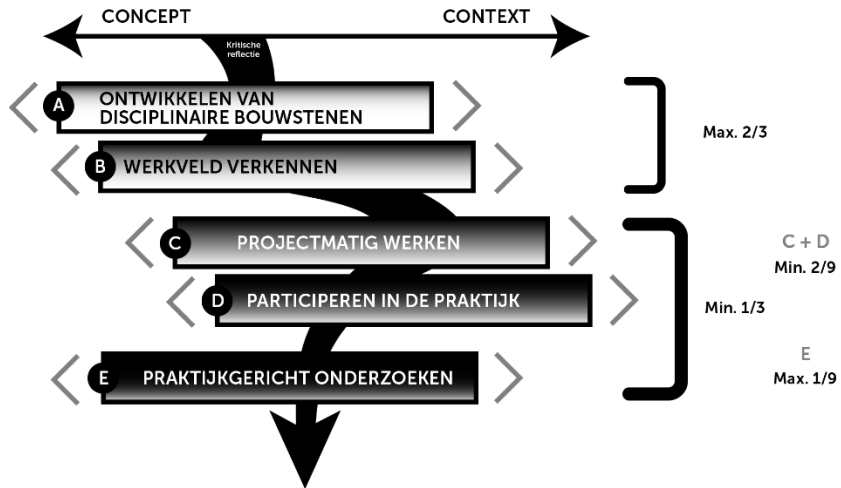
CONCEPT

CONTEXT

Kritische reflectie

A ONTWIKKELEN VAN DISCIPLINAIRE BOUWSTENEN

B WERKVELD VERKENNEN

Max. 2/3

C PROJECTMATIG WERKEN

D PARTICIPEREN IN DE PRAKTIJK

E PRAKTIJKGERICHT ONDERZOEKEN

Min. 1/3

C + D
Min. 2/9

E
Max. 1/9